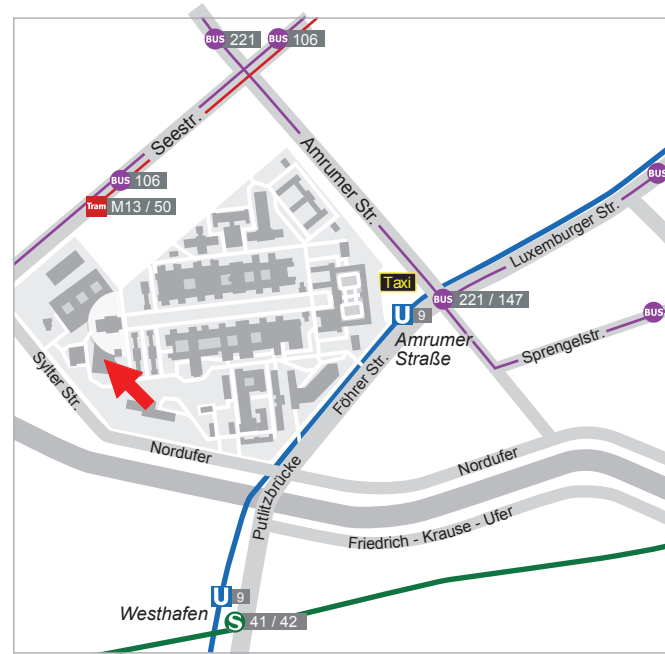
BUS 221
BUS 106
Seestr.
Amrumer Str.
BUS 106
Tram M13 / 50
Luxemburger Str.
BUS
Taxi
U 9
BUS 221 / 147
Amrumer Straße
Sprengelstr.
BUS
Sylter Str.
Föhrer Str.
Nordufer
Nordufer
Putlitzbrücke
Friedrich - Krause - Ufer
U 9
Westhafen
S 41 / 42